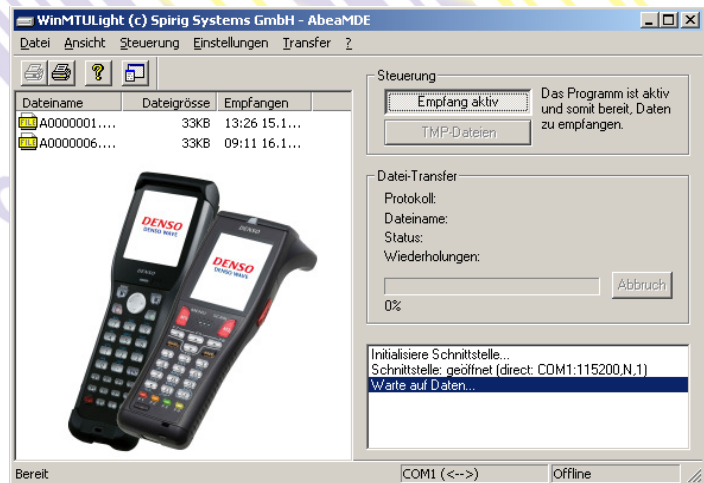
WinMTULight (c) Spirig Systems GmbH - AbeaMDE

Datei Ansicht Steuerung Einstellungen Transfer ?

| Dateiname | Dateigrösse | Empfangen |
|---|---|---|
| A0000001.... | 33KB | 13:26 15.1... |
| A0000006.... | 33KB | 09:11 16.1... |

DENSO
DENSO WAVE

DENSO
DENSO WAVE

DENSO

Steuerung

Empfang aktiv

TMP-Dateien

Das Programm ist aktiv und somit bereit, Daten zu empfangen.

Datei-Transfer

Protokoll:
Dateiname:
Status:
Wiederholungen:

Abbruch

0%

Initialisiere Schnittstelle...
Schnittstelle: geöffnet (direct: COM1:115200,N,1)
Warte auf Daten...

Bereit

COM1 (<-->)

Offline